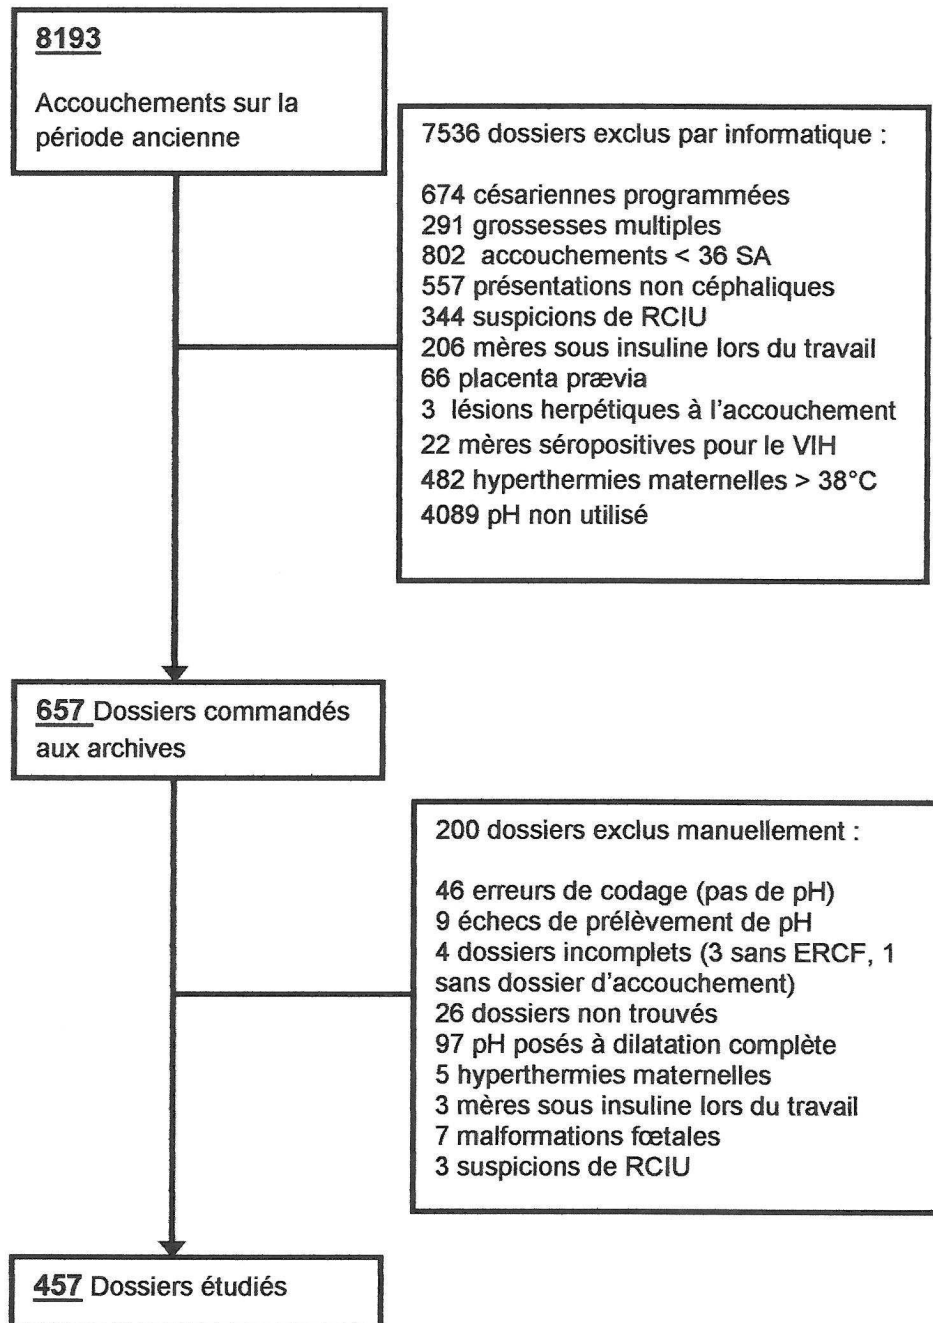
8193

Accouchements sur la période ancienne

7536 dossiers exclus par informatique :

674 césariennes programmées
291 grossesses multiples
802 accouchements < 36 SA
557 présentations non céphaliques
344 suspicions de RCIU
206 mères sous insuline lors du travail
66 placenta prævia
3 lésions herpétiques à l'accouchement
22 mères séropositives pour le VIH
482 hyperthermies maternelles > 38°C
4089 pH non utilisé

657 Dossiers commandés aux archives

200 dossiers exclus manuellement :

46 erreurs de codage (pas de pH)
9 échecs de prélèvement de pH
4 dossiers incomplets (3 sans ERCF, 1 sans dossier d'accouchement)
26 dossiers non trouvés
97 pH posés à dilatation complète
5 hyperthermies maternelles
3 mères sous insuline lors du travail
7 malformations fœtales
3 suspicions de RCIU

457 Dossiers étudiés